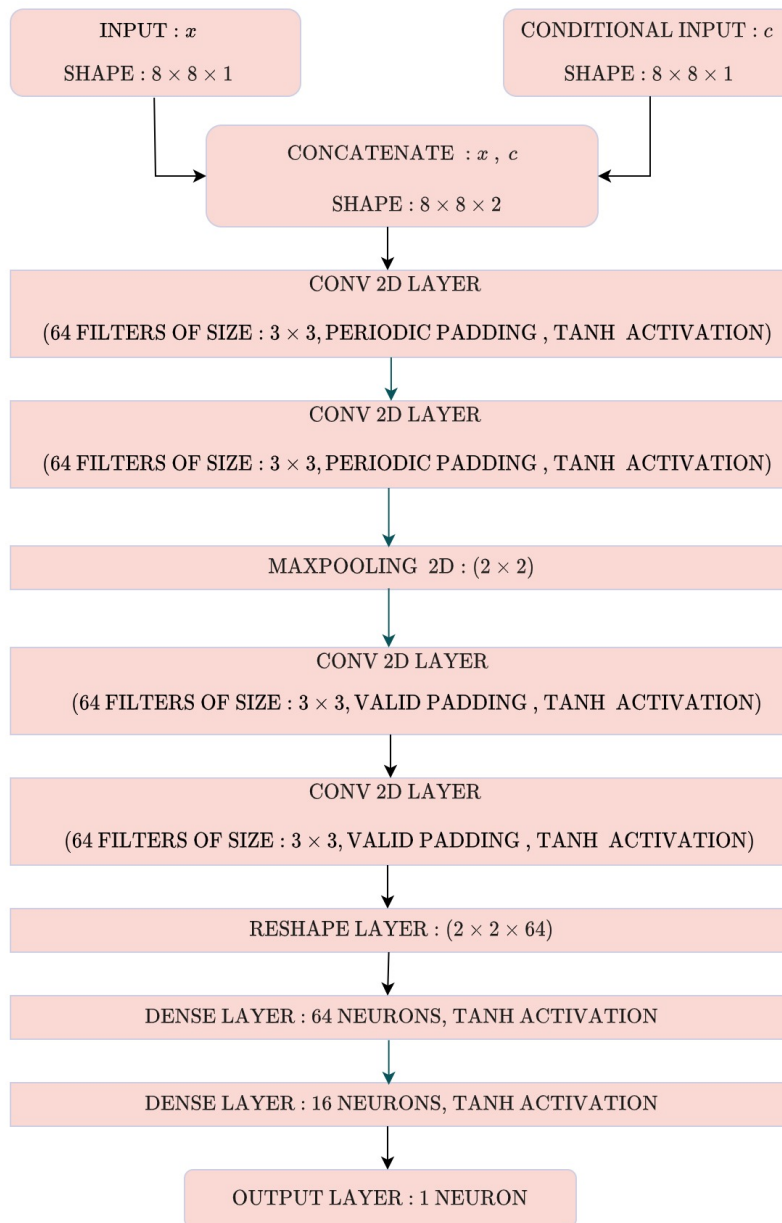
INPUT : $x$

SHAPE : $8 \times 8 \times 1$

CONDITIONAL INPUT : $c$

SHAPE : $8 \times 8 \times 1$

CONCATENATE : $x$ , $c$

SHAPE : $8 \times 8 \times 2$

CONV 2D LAYER

(64 FILTERS OF SIZE : $3 \times 3$, PERIODIC PADDING , TANH ACTIVATION)

CONV 2D LAYER

(64 FILTERS OF SIZE : $3 \times 3$, PERIODIC PADDING , TANH ACTIVATION)

MAXPOOLING 2D : $(2 \times 2)$

CONV 2D LAYER

(64 FILTERS OF SIZE : $3 \times 3$, VALID PADDING , TANH ACTIVATION)

CONV 2D LAYER

(64 FILTERS OF SIZE : $3 \times 3$, VALID PADDING , TANH ACTIVATION)

RESHAPE LAYER : $(2 \times 2 \times 64)$

DENSE LAYER : 64 NEURONS, TANH ACTIVATION

DENSE LAYER : 16 NEURONS, TANH ACTIVATION

OUTPUT LAYER : 1 NEURON